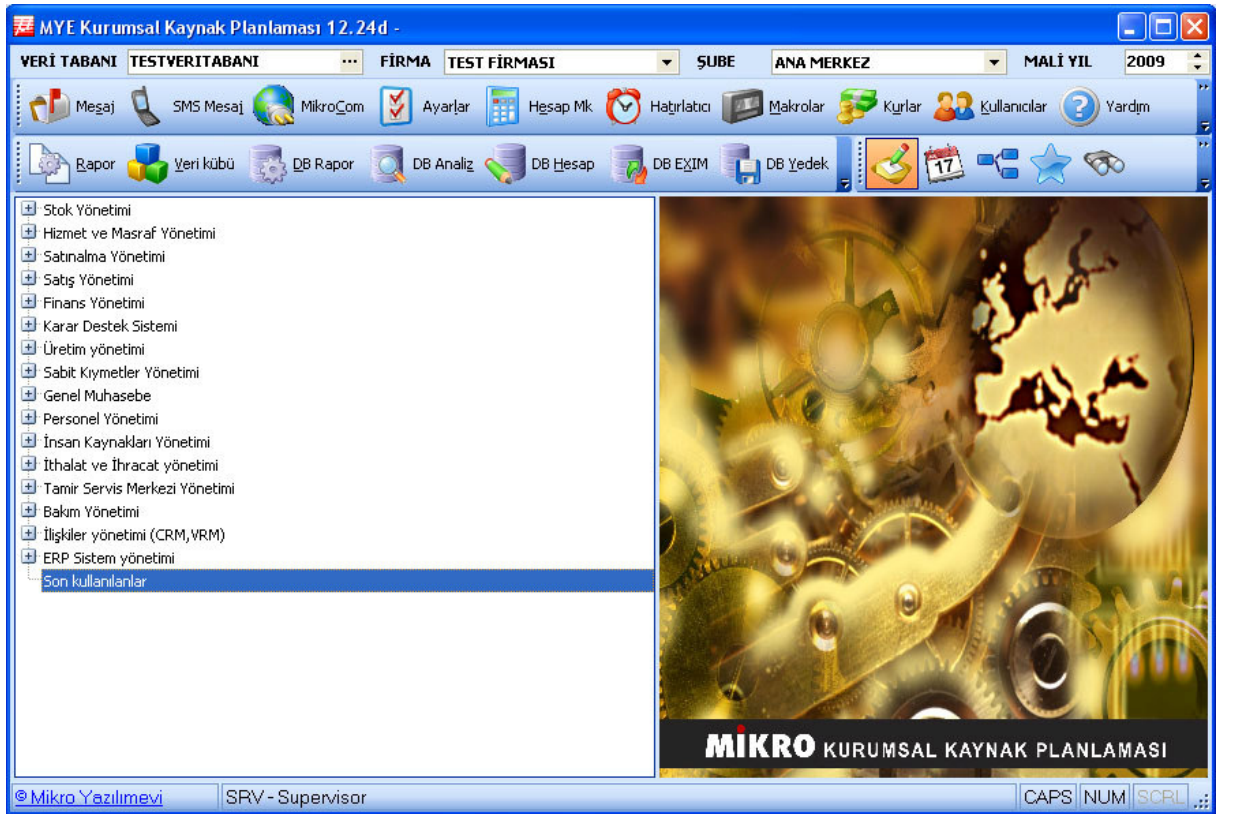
MYE Kurumsal Kaynak Planlaması 12.24d -

VERİ TABANI TESTVERITABANI ... FİRMA TEST FİRMASI ŞUBE ANA MERKEZ MALİ YIL 2009

Mesaj SMS Mesaj MikroCom Ayarlar Hesap Mk Hatırlatıcı Makrolar Kurlar Kullanıcılar Yardım

Rapor Veri kübü DB Rapor DB Analiz DB Hesap DB EXIM DB Yedek 17

Stok Yönetimi
Hizmet ve Masraf Yönetimi
Satınalma Yönetimi
Satış Yönetimi
Finans Yönetimi
Karar Destek Sistemi
Üretim yönetimi
Sabit Kıymetler Yönetimi
Genel Muhasebe
Personel Yönetimi
İnsan Kaynakları Yönetimi
İthalat ve İhracat yönetimi
Tamir Servis Merkezi Yönetimi
Bakım Yönetimi
İlişkiler yönetimi (CRM,VRM)
ERP Sistem yönetimi
Son kullanılanlar

MİKRO KURUMSAL KAYNAK PLANLAMASI

© Mikro Yazılımevi SRV - Supervisor CAPS NUM SCRL